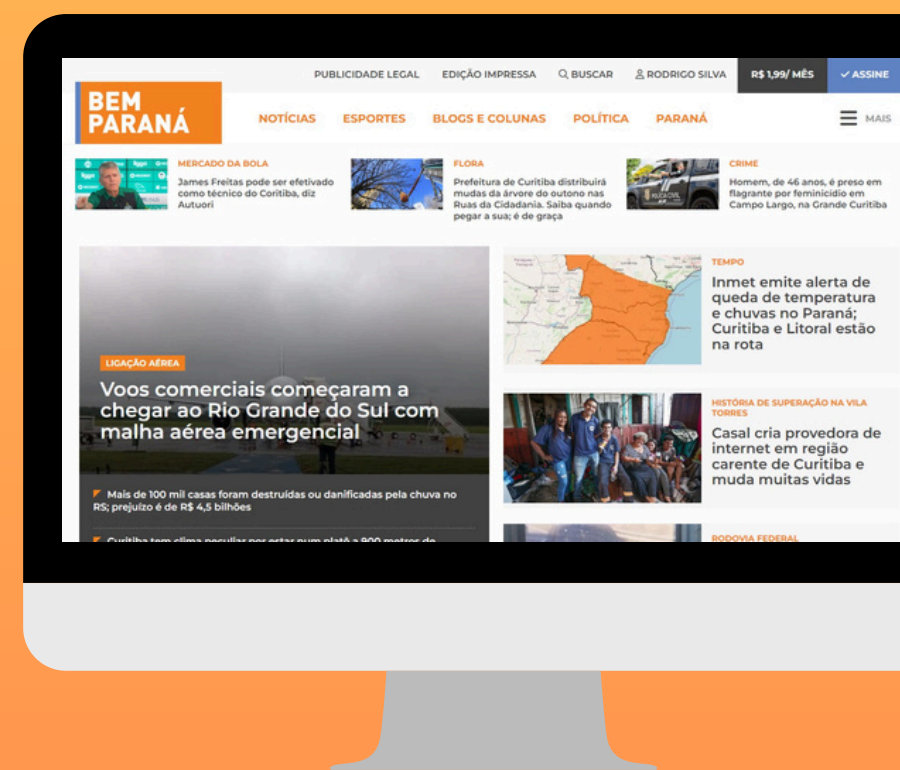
PUBLICIDADE LEGAL EDIÇÃO IMPRESSA BUSCAR RODRIGO SILVA R$ 1,99/ MÊS ✓ ASSINE

BEM PARANÁ

NOTÍCIAS ESPORTES BLOGS E COLUNAS POLÍTICA PARANÁ MAIS

MERCADO DA BOLA
James Freitas pode ser efetivado como técnico do Coritiba, diz Autuori

FLORA
Prefeitura de Curitiba distribuirá mudas da árvore do outono nas Ruas da Cidadania. Saiba quando pegar a sua; é de graça

CRIME
Homem, de 46 anos, é preso em flagrante por feminicídio em Campo Largo, na Grande Curitiba

LIGAÇÃO AÉREA
Voos comerciais começaram a chegar ao Rio Grande do Sul com malha aérea emergencial

Mais de 100 mil casas foram destruídas ou danificadas pela chuva no RS; prejuízo é de R$ 4,5 bilhões

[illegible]

TEMPO
Inmet emite alerta de queda de temperatura e chuvas no Paraná; Curitiba e Litoral estão na rota

HISTÓRIA DE SUPERAÇÃO NA VILA TORRES
Casal cria provedora de internet em região carente de Curitiba e muda muitas vidas

RODOVIA FEDERAL